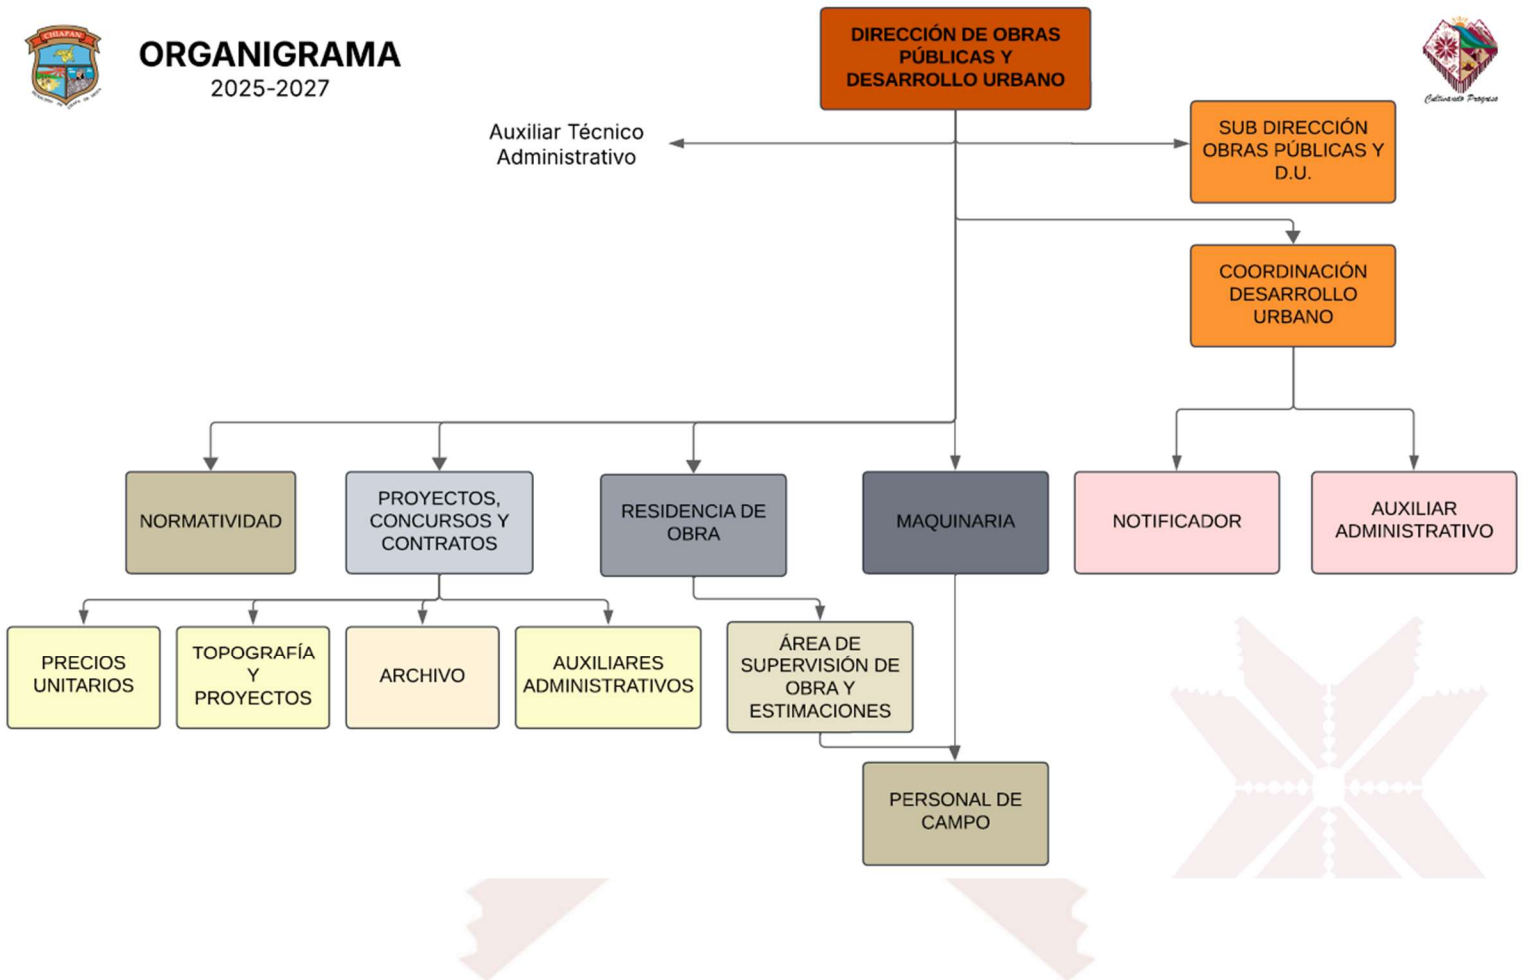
CHIAPAN

ORGANIGRAMA
2025-2027

DIRECCIÓN DE OBRAS PÚBLICAS Y DESARROLLO URBANO

Cultivando Progreso

Auxiliar Técnico Administrativo

SUB DIRECCIÓN OBRAS PÚBLICAS Y D.U.

COORDINACIÓN DESARROLLO URBANO

NORMATIVIDAD

PROYECTOS, CONCURSOS Y CONTRATOS

RESIDENCIA DE OBRA

MAQUINARIA

NOTIFICADOR

AUXILIAR ADMINISTRATIVO

PRECIOS UNITARIOS

TOPOGRAFÍA Y PROYECTOS

ARCHIVO

AUXILIARES ADMINISTRATIVOS

ÁREA DE SUPERVISIÓN DE OBRA Y ESTIMACIONES

PERSONAL DE CAMPO